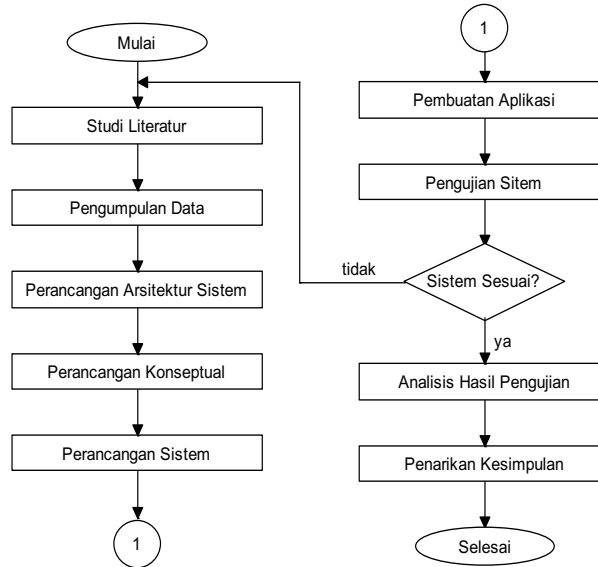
Mulai

Studi Literatur

Pengumpulan Data

Perancangan Arsitektur Sistem

Perancangan Konseptual

Perancangan Sistem

1

1

Pembuatan Aplikasi

Pengujian Sitem

Sistem Sesuai?

tidak

ya

Analisis Hasil Pengujian

Penarikan Kesimpulan

Selesai